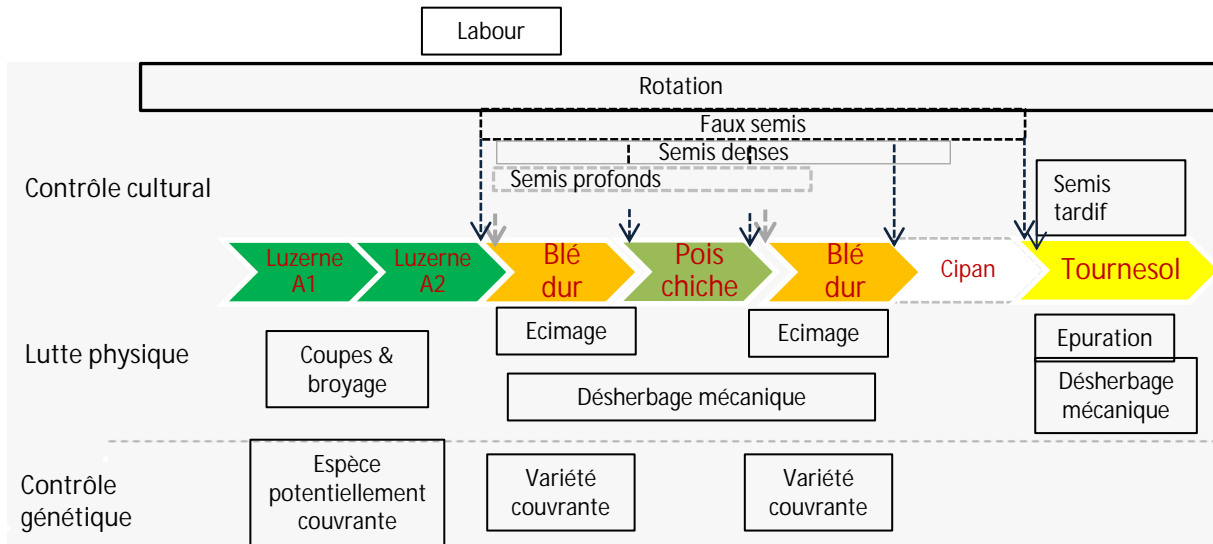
Labour

Rotation

Faux semis

Semis denses

Semis profonds

Contrôle cultural

Semis tardif

Luzerne A1

Luzerne A2

Blé dur

Pois chiche

Blé dur

Cipan

Tournesol

Lutte physique

Coupes & broyage

Ecimage

Ecimage

Epuration

Désherbage mécanique

Désherbage mécanique

Contrôle génétique

Espèce potentiellement couvrante

Variété couvrante

Variété couvrante